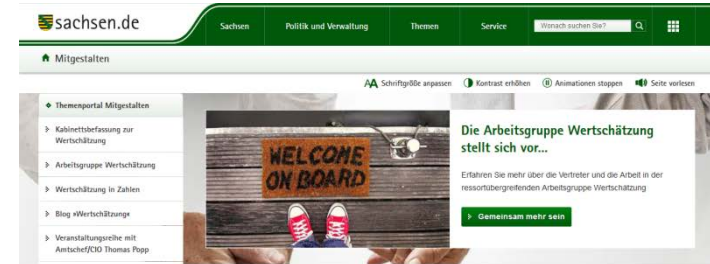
sachsen.de

Sachsen | Politik und Verwaltung | Themen | Service | Wonach suchen Sie?

Mitgestalten

AA Schriftgröße anpassen | Kontrast erhöhen | Animationen stoppen | Seite vorlesen

Themenportal Mitgestalten

Kabinettsbefassung zur Wertschätzung

Arbeitsgruppe Wertschätzung

Wertschätzung in Zahlen

Blog »Wertschätzung«

Veranstaltungsreihe mit Amtschef/CIO Thomas Popp

WELCOME ON BOARD

Die Arbeitsgruppe Wertschätzung stellt sich vor...

Erfahren Sie mehr über die Vertreter und die Arbeit in der ressortübergreifenden Arbeitsgruppe Wertschätzung

Gemeinsam mehr sein